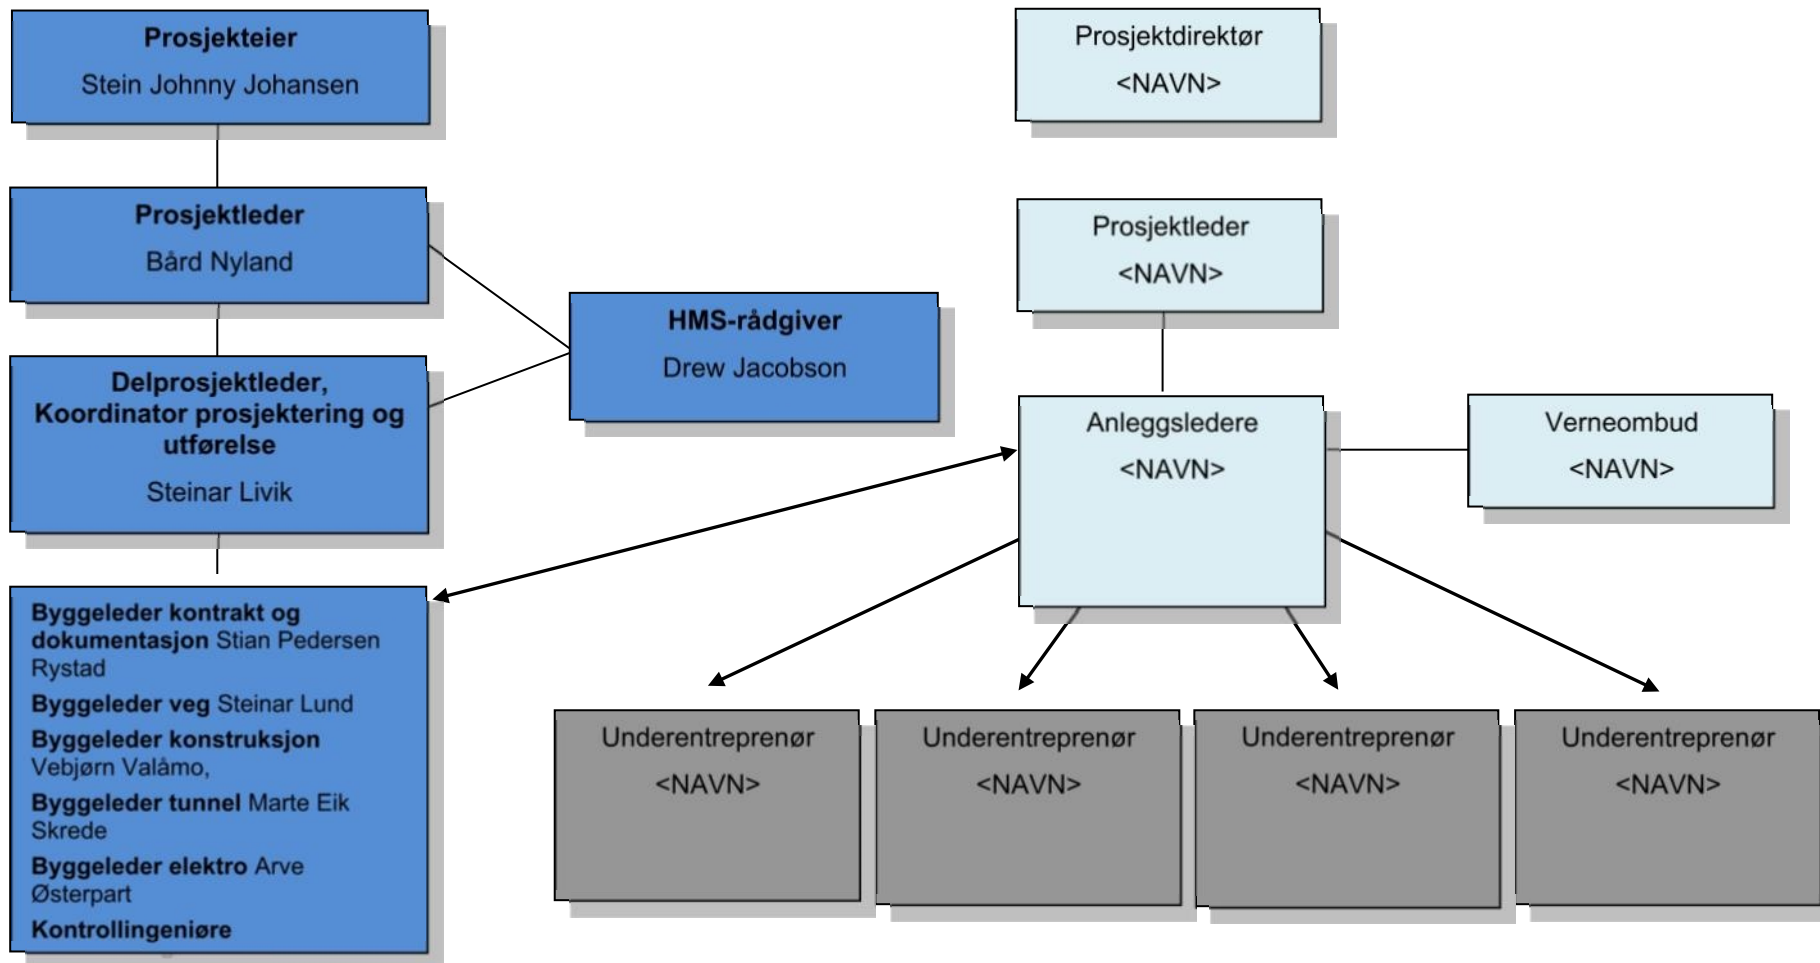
Prosjekteier
Stein Johnny Johansen

Prosjektleder
Bård Nyland

Delprosjektleder, Koordinator prosjektering og utførelse
Steinar Livik

HMS-rådgiver
Drew Jacobson

Byggeleder kontrakt og dokumentasjon Stian Pedersen Rystad
Byggeleder veg Steinar Lund
Byggeleder konstruksjon Vebjørn Valåmo,
Byggeleder tunnel Marte Eik Skrede
Byggeleder elektro Arve Østerpart
Kontrollingeniøre

Prosjektdirektør
<NAVN>

Prosjektleder
<NAVN>

Anleggsledere
<NAVN>

Verneombud
<NAVN>

Underentreprenør
<NAVN>

Underentreprenør
<NAVN>

Underentreprenør
<NAVN>

Underentreprenør
<NAVN>